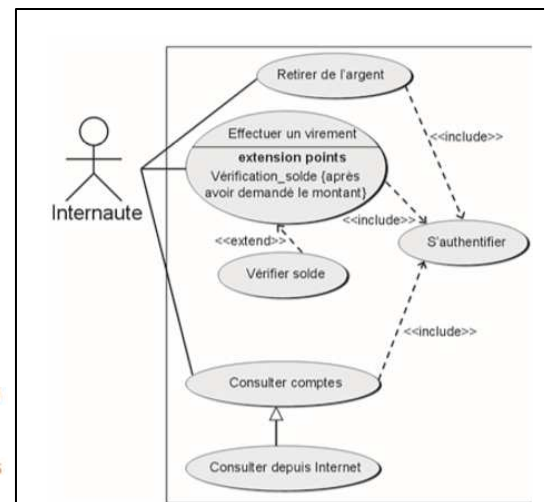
Internaute

Retirer de l'argent

<<include>>

Effectuer un virement

extension points

Vérification_solde {après avoir demandé le montant}

<<include>>

S'authentifier

<<extend>>

Vérifier solde

<<include>>

Consulter comptes

Consulter depuis Internet